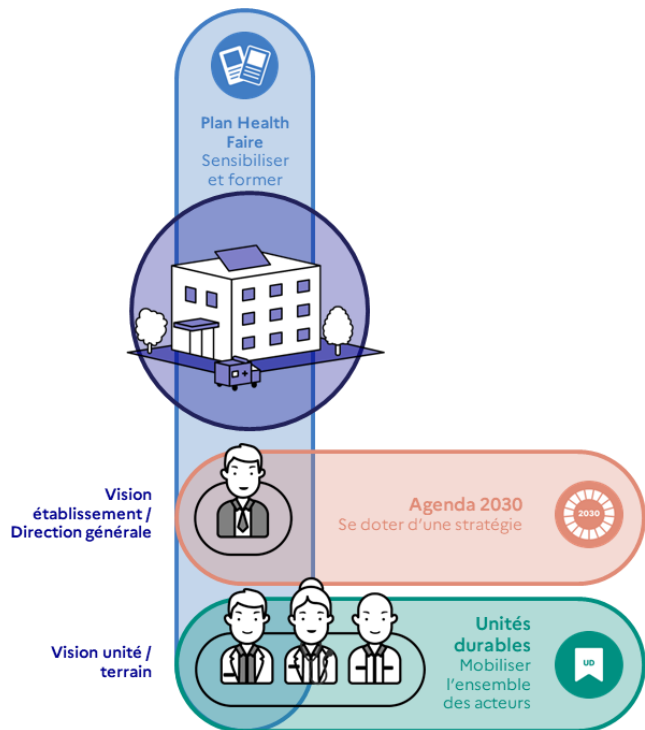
Plan Health Faire
Sensibiliser et former

Vision établissement / Direction générale

Agenda 2030
Se doter d'une stratégie

2030

Vision unité / terrain

Unités durables
Mobiliser l'ensemble des acteurs

UD